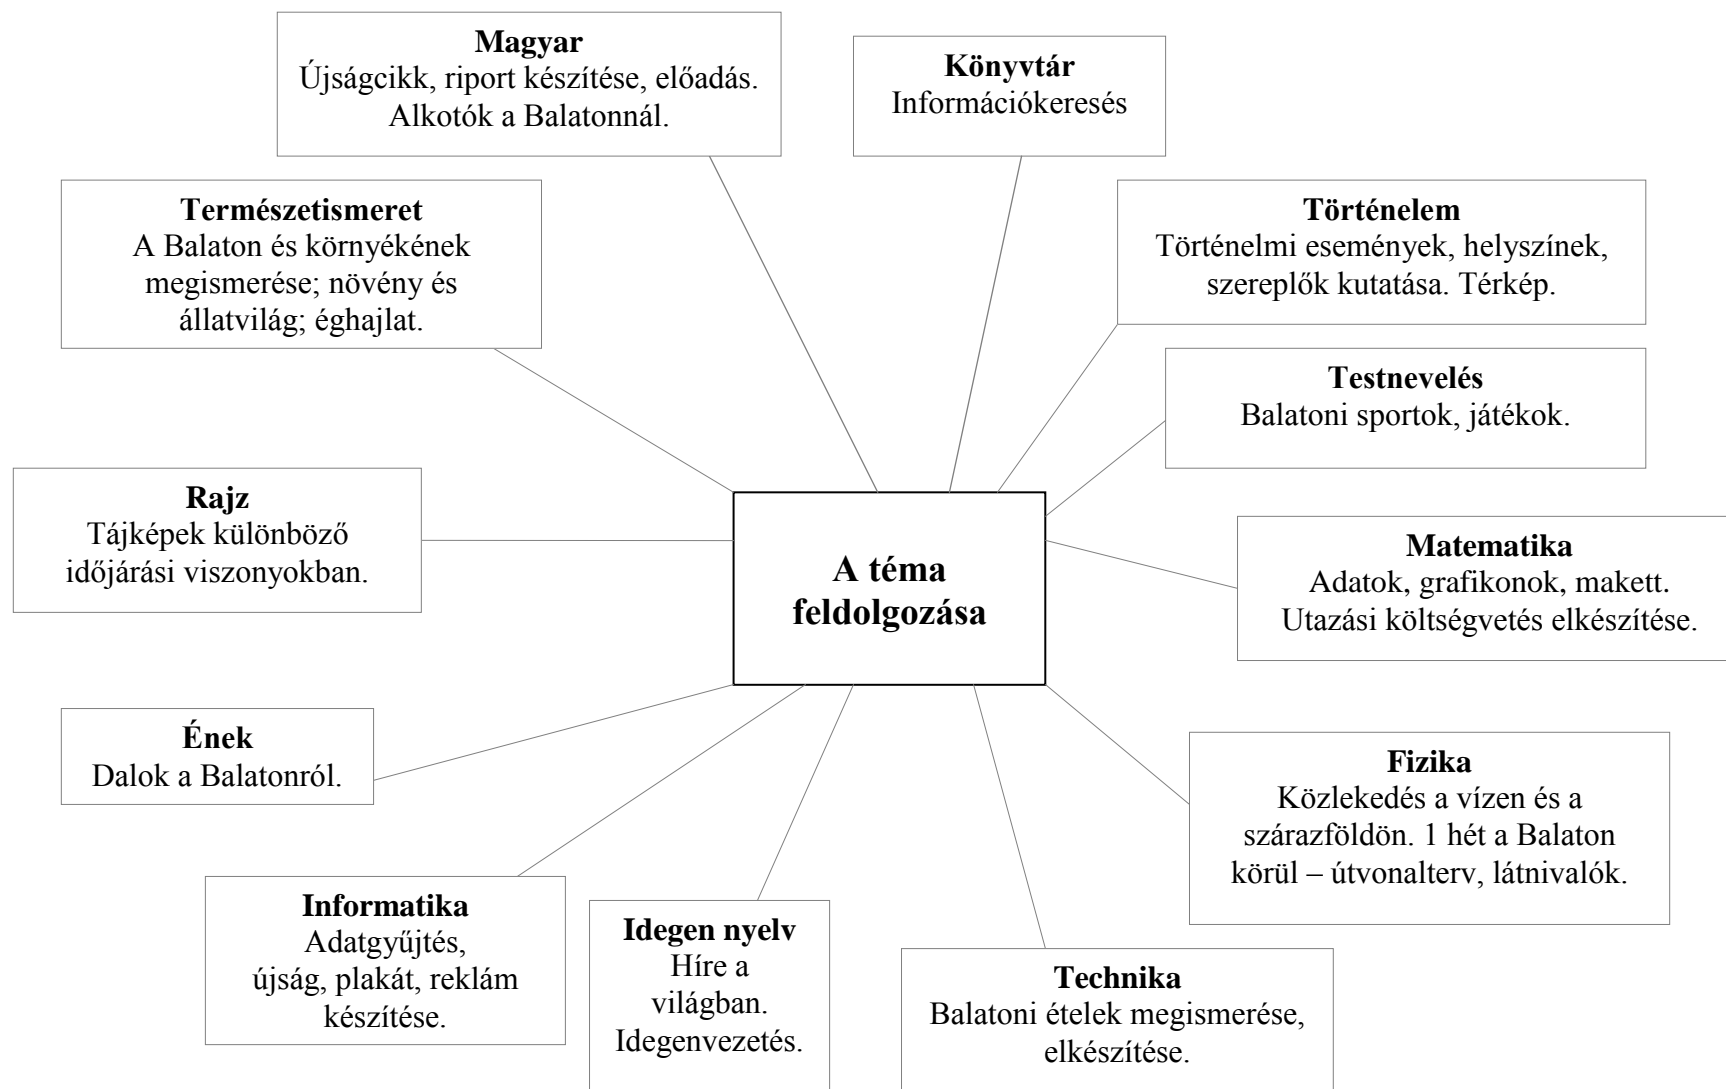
Magyar
Újságcikk, riport készítése, előadás. Alkotók a Balatonnál.

Könyvtár
Információkeresés

Természetismeret
A Balaton és környékének megismerése; növény és állatvilág; éghajlat.

Történelem
Történelmi események, helyszínek, szereplők kutatása. Térkép.

Testnevelés
Balatoni sportok, játékok.

Rajz
Tájképek különböző időjárási viszonyokban.

A téma feldolgozása

Matematika
Adatok, grafikonok, makett. Utazási költségvetés elkészítése.

Ének
Dalok a Balatonról.

Fizika
Közlekedés a vízen és a szárazföldön. 1 hét a Balaton körül – útvonalterv, látnivalók.

Informatika
Adatgyűjtés, újság, plakát, reklám készítése.

Idegen nyelv
Híre a világban. Idegenvezetés.

Technika
Balatoni ételek megismerése, elkészítése.